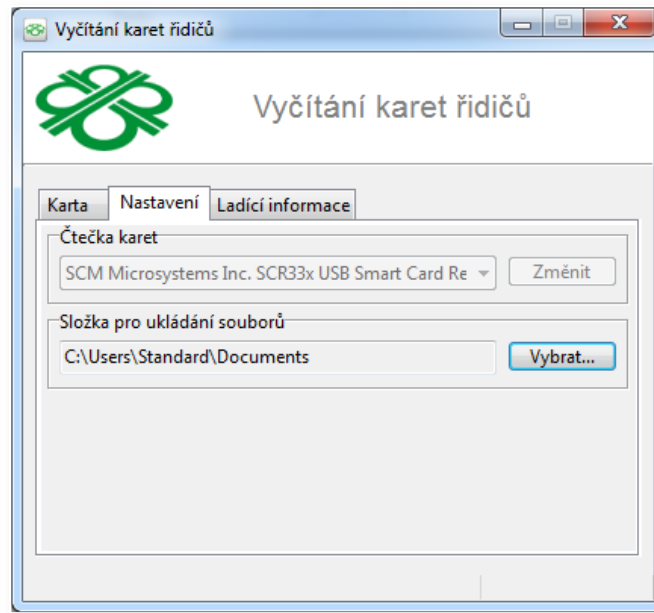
Vyčítání karet řidičů

Vyčítání karet řidičů

Karta
Nastavení
Ladící informace

Čtečka karet
SCM Microsystems Inc. SCR33x USB Smart Card Re
Změnit

Složka pro ukládání souborů
C:\Users\Standard\Documents
Vybrat...